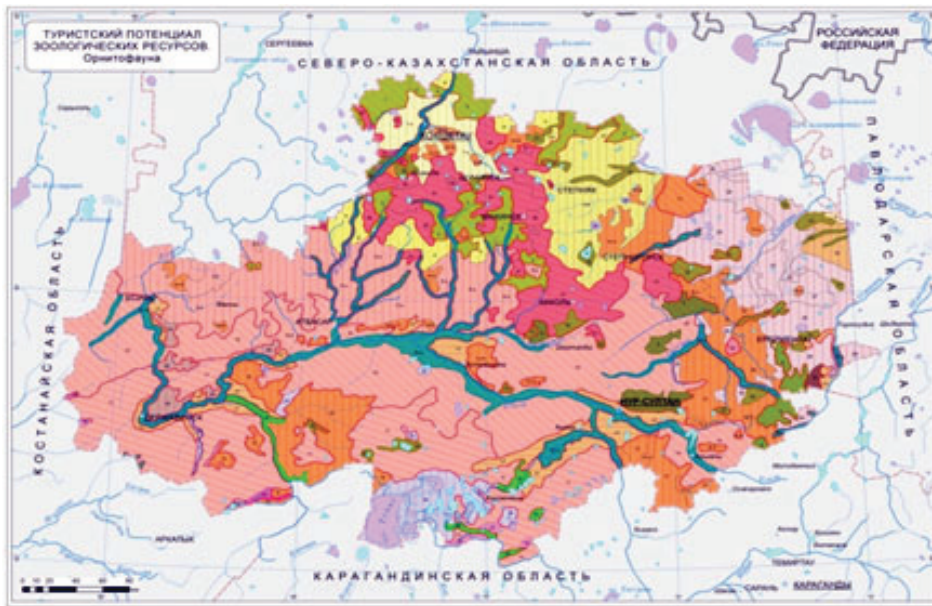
ТУРИСТСКИЙ ПОТЕНЦИАЛ ЗООЛОГИЧЕСКИХ РЕСУРСОВ Орнитофауна

СЕВЕРО-КАЗАХСТАНСКАЯ ОБЛАСТЬ

РОССИЙСКАЯ ФЕДЕРАЦИЯ

ПАВЛОДАРСКАЯ ОБЛАСТЬ

КОСТАНАЙСКАЯ ОБЛАСТЬ

КАРАГАНДИНСКАЯ ОБЛАСТЬ

СЕРГЕЕВКА

КОКШЕТАУ

СТЕПНЯК

СТЕПНОГОРСК

МАКИНСК

НУР-СУЛТАН

ЕСИЛЬ

ЕРЕЙМЕНТАУ

АРКАЛЫК

ТЕМИРТАУ

КАРАГАНДЫ

САРАНЬ

0 10 20 40 60 80